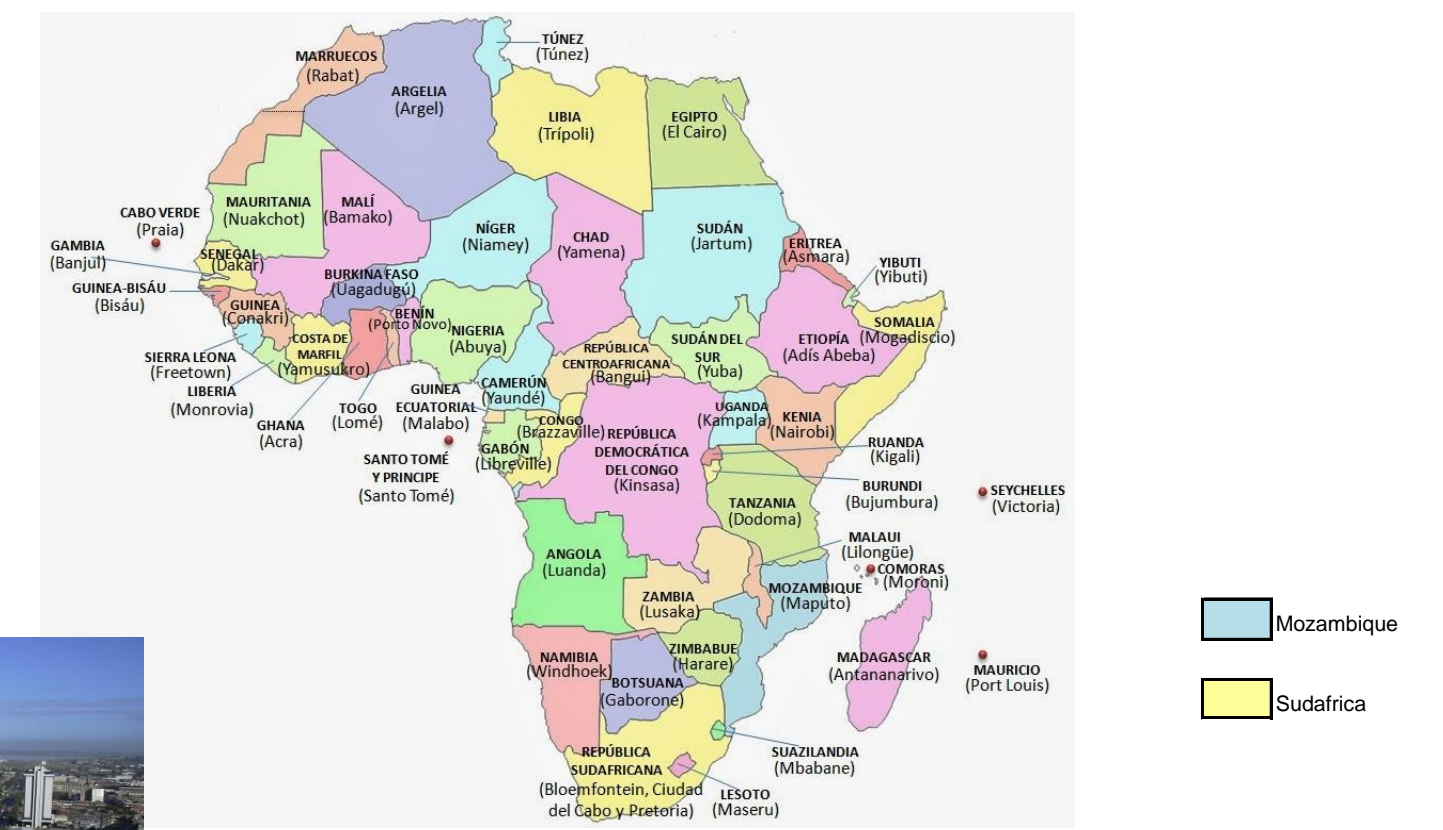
TÚNEZ
(Túnez)
MARRUECOS
(Rabat)
ARGELIA
(Argel)
LIBIA
(Trípoli)
EGIPTO
(El Cairo)
MAURITANIA
(Nuakchot)
MALÍ
(Bamako)
NÍGER
(Niamey)
CHAD
(Yamena)
SUDÁN
(Jartum)
ERITREA
(Asmara)
CABO VERDE
(Praia)
GAMBIA
(Banjul)
SENEGAL
(Dakar)
BURKINA FASO
(Uagadugú)
YIBUTI
(Yibuti)
GUINEA-BISÁU
(Bisáu)
GUINEA
(Conakri)
BENÍN
(Porto Novo)
NIGERIA
(Abuya)
REPÚBLICA CENTROAFRICANA
(Bangui)
SUDÁN DEL SUR
(Yuba)
ETIOPÍA
(Adís Abeba)
SOMALIA
(Mogadiscio)
SIERRA LEONA
(Freetown)
COSTA DE MARFIL
(Yamusukro)
LIBERIA
(Monrovia)
GUINEA ECUATORIAL
(Malabo)
CAMERÚN
(Yaundé)
TOGO
(Lomé)
GHANA
(Acra)
CONGO
(Brazzaville)
REPÚBLICA DEMOCRÁTICA DEL CONGO
(Kinsasa)
UGANDA
(Kampala)
KENIA
(Nairobi)
RUANDA
(Kigali)
GABÓN
(Libreville)
SANTO TOMÉ Y PRINCIPE
(Santo Tomé)
BURUNDI
(Bujumbura)
SEYCHELLES
(Victoria)
TANZANIA
(Dodoma)
MALAUI
(Lilongüe)
COMORAS
(Moroni)
ANGOLA
(Luanda)
ZAMBIA
(Lusaka)
MOZAMBIQUE
(Maputo)
Mozambique
NAMIBIA
(Windhoek)
ZIMBABUE
(Harare)
MADAGASCAR
(Antananarivo)
MAURICIO
(Port Louis)
BOTSUANA
(Gaborone)
Sudafrica
REPÚBLICA SUDAFRICANA
(Bloemfontein, Ciudad del Cabo y Pretoria)
SUAZILANDIA
(Mbabane)
LESOTO
(Maseru)